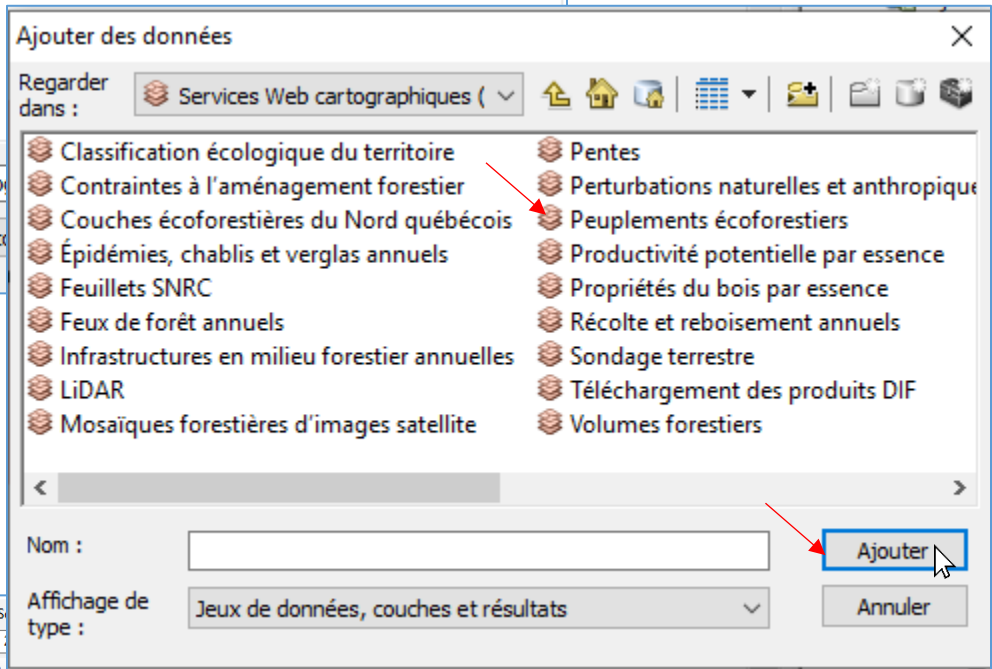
Ajouter des données

Regarder dans : Services Web cartographiques (

Classification écologique du territoire
Contraintes à l'aménagement forestier
Couches écoforestières du Nord québécois
Épidémies, chablis et verglas annuels
Feuillets SNRC
Feux de forêt annuels
Infrastructures en milieu forestier annuelles
LiDAR
Mosaïques forestières d'images satellite

Pentes
Perturbations naturelles et anthropique
Peuplements écoforestiers
Productivité potentielle par essence
Propriétés du bois par essence
Récolte et reboisement annuels
Sondage terrestre
Téléchargement des produits DIF
Volumes forestiers

Nom :
Ajouter

Affichage de type :
Jeux de données, couches et résultats
Annuler